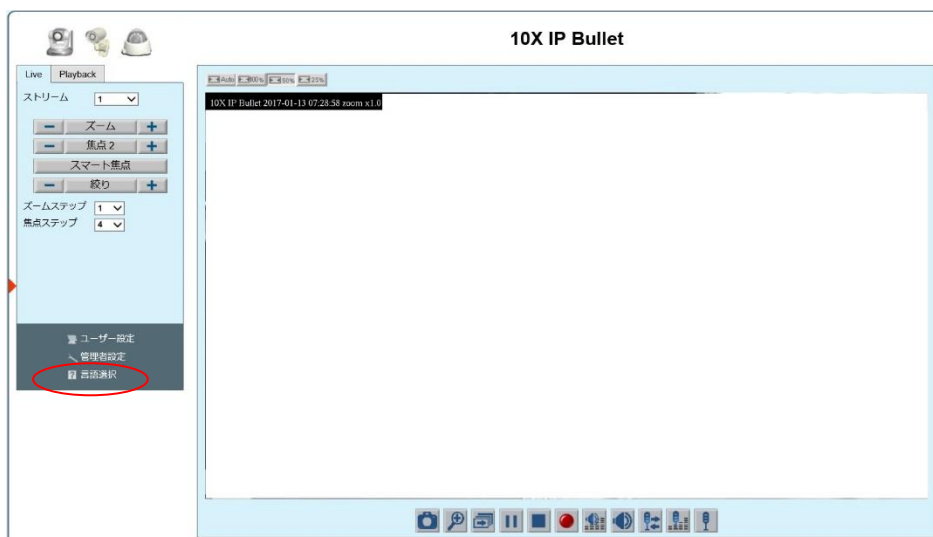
10X IP Bullet

Live Playback

ストリーム 1

− ズーム +

− 焦点 2 +

スマート焦点

− 絞り +

ズームステップ 1

焦点ステップ 4

ユーザー設定

管理者設定

言語選択

Auto 100% 50% 25%

10X IP Bullet 2017-01-13 07:28:58 zoom x1.0